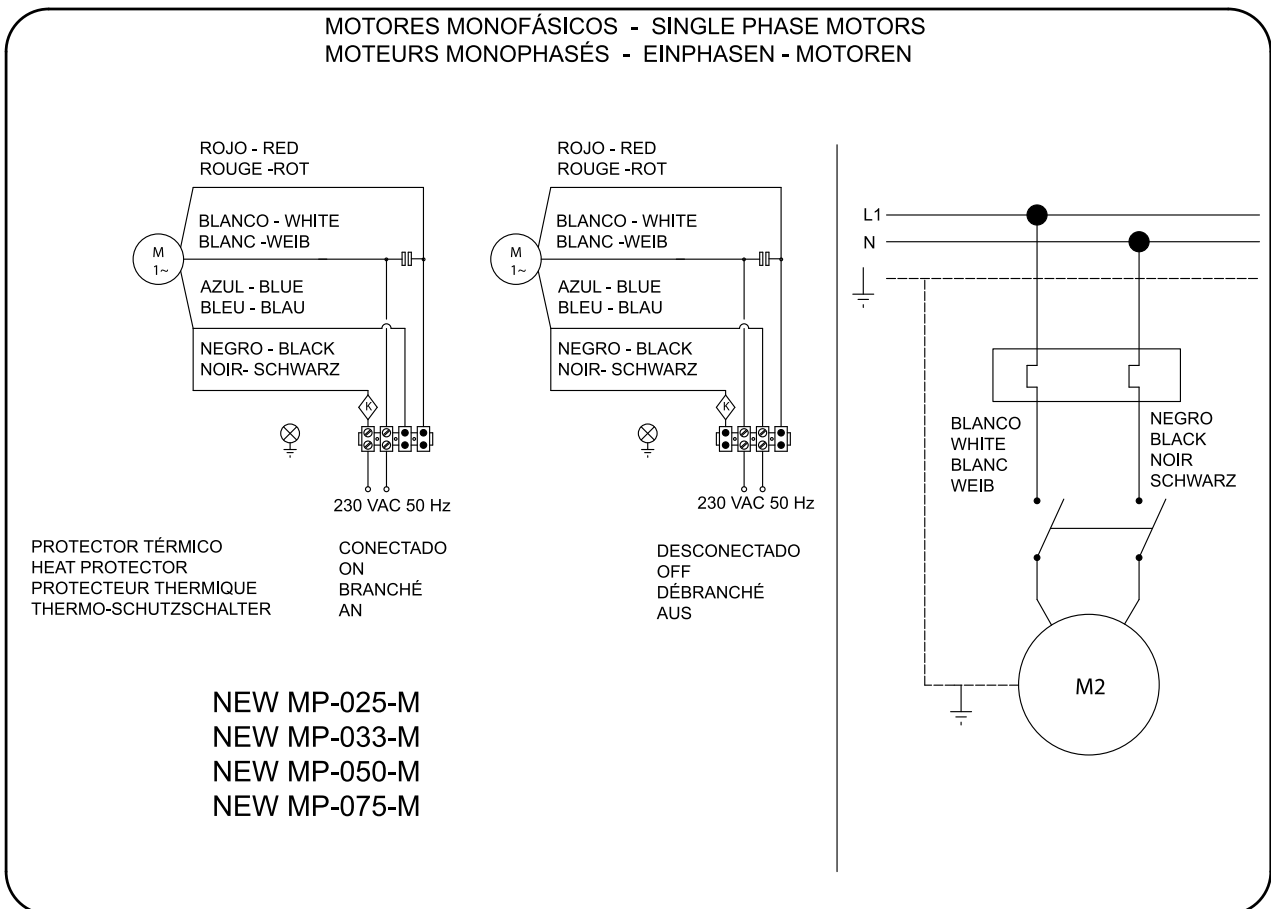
MOTORES MONOFÁSICOS - SINGLE PHASE MOTORS
MOTEURS MONOPHASÉS - EINPHASEN - MOTOREN

ROJO - RED
ROUGE -ROT

BLANCO - WHITE
BLANC -WEIB

M
1~

AZUL - BLUE
BLEU - BLAU

NEGRO - BLACK
NOIR- SCHWARZ

K

230 VAC 50 Hz

ROJO - RED
ROUGE -ROT

BLANCO - WHITE
BLANC -WEIB

M
1~

AZUL - BLUE
BLEU - BLAU

NEGRO - BLACK
NOIR- SCHWARZ

K

230 VAC 50 Hz

L1
N

BLANCO
WHITE
BLANC
WEIB

NEGRO
BLACK
NOIR
SCHWARZ

M2

PROTECTOR TÉRMICO
HEAT PROTECTOR
PROTECTEUR THERMIQUE
THERMO-SCHUTZSCHALTER

CONECTADO
ON
BRANCHÉ
AN

DESCONECTADO
OFF
DÉBRANCHÉ
AUS

NEW MP-025-M
NEW MP-033-M
NEW MP-050-M
NEW MP-075-M